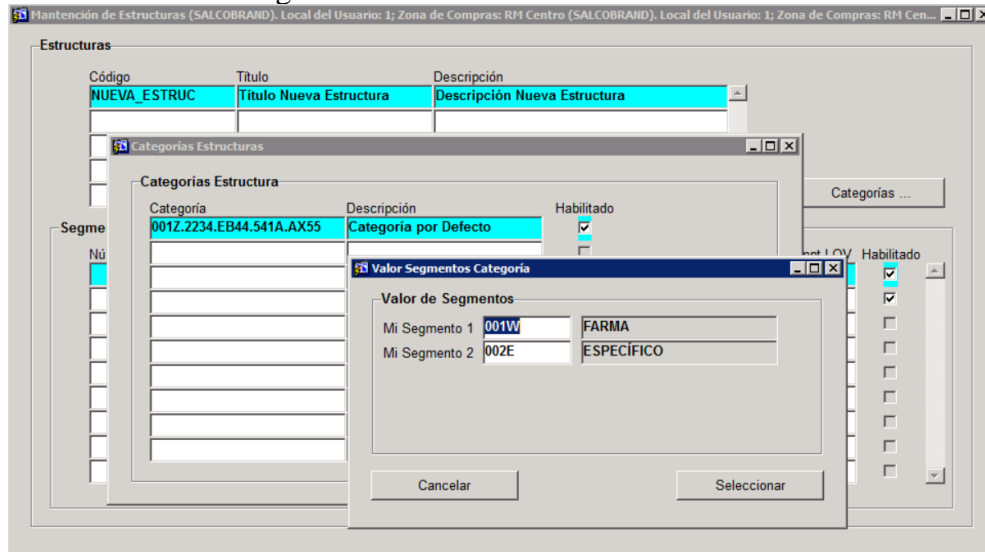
Mantención de Estructuras (SALCOBRAND). Local del Usuario: 1; Zona de Compras: RM Centro (SALCOBRAND). Local del Usuario: 1; Zona de Compras: RM Cen...

Estructuras

| Código | Título | Descripción |
|---|---|---|
| NUEVA_ESTRUC | Título Nueva Estructura | Descripción Nueva Estructura |

Categorías ...

Segme

Nú

mnt LOV Habilitado

Categorías Estructuras

Categorías Estructura

| Categoría | Descripción | Habilitado |
|---|---|---|
| 001Z.2234.EB44.541A.AX55 | Categoria por Defecto | ☑ |

Valor Segmentos Categoría

Valor de Segmentos

Mi Segmento 1 001W FARMA

Mi Segmento 2 002E ESPECÍFICO

Cancelar

Seleccionar